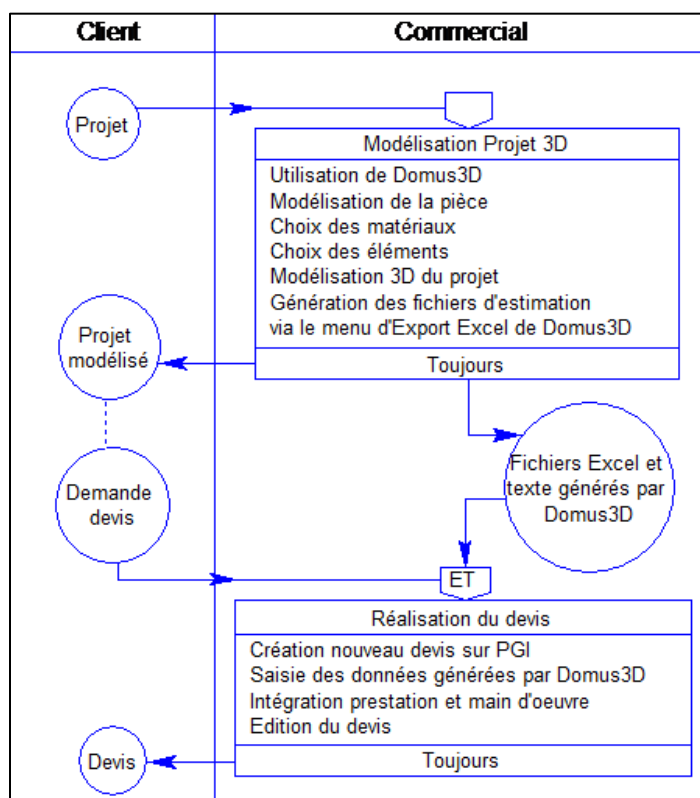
Client

Commercial

Projet

Modélisation Projet 3D

Utilisation de Domus3D
Modélisation de la pièce
Choix des matériaux
Choix des éléments
Modélisation 3D du projet
Génération des fichiers d'estimation
via le menu d'Export Excel de Domus3D

Toujours

Projet modélisé

Demande devis

Fichiers Excel et texte générés par Domus3D

ET

Réalisation du devis

Création nouveau devis sur PGI
Saisie des données générées par Domus3D
Intégration prestation et main d'oeuvre
Edition du devis

Toujours

Devis